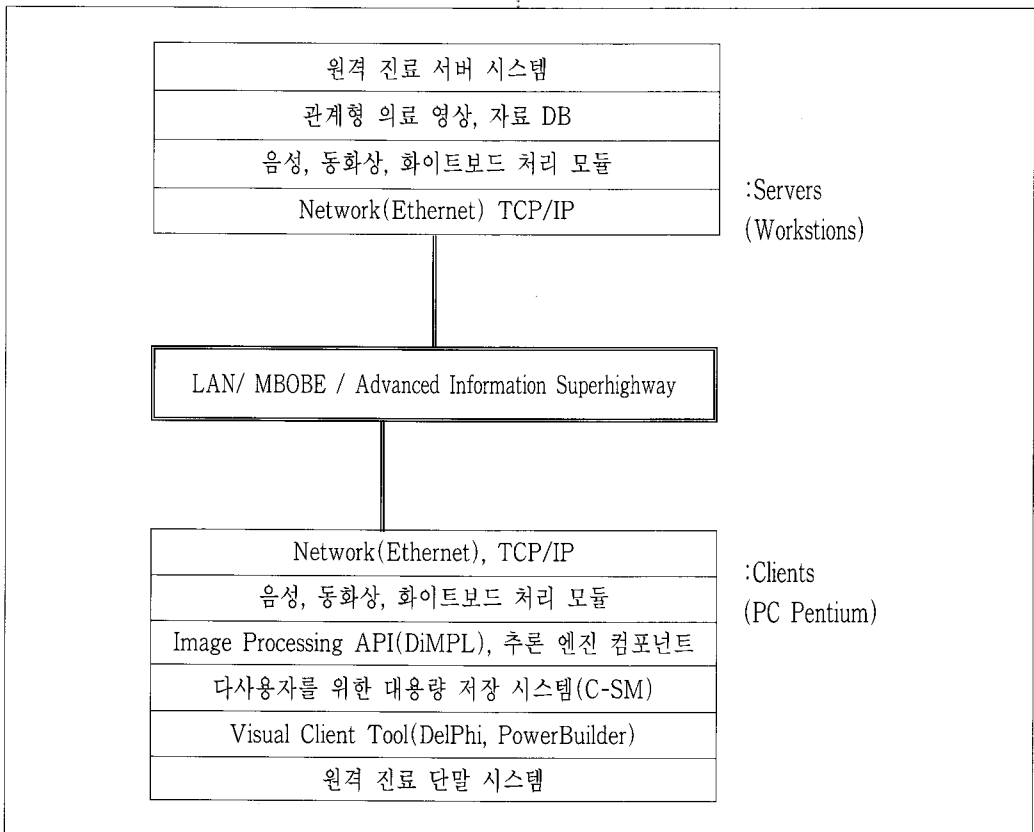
원격 진료 서버 시스템

관계형 의료 영상, 자료 DB

음성, 동화상, 화이트보드 처리 모듈

Network(Ethernet) TCP/IP

:Servers (Workstions)

LAN/ MBOBE / Advanced Information Superhighway

Network(Ethernet), TCP/IP

음성, 동화상, 화이트보드 처리 모듈

Image Processing API(DiMPL), 추론 엔진 컴포넌트

다사용자를 위한 대용량 저장 시스템(C-SM)

Visual Client Tool(DelPhi, PowerBuilder)

원격 진료 단말 시스템

:Clients (PC Pentium)